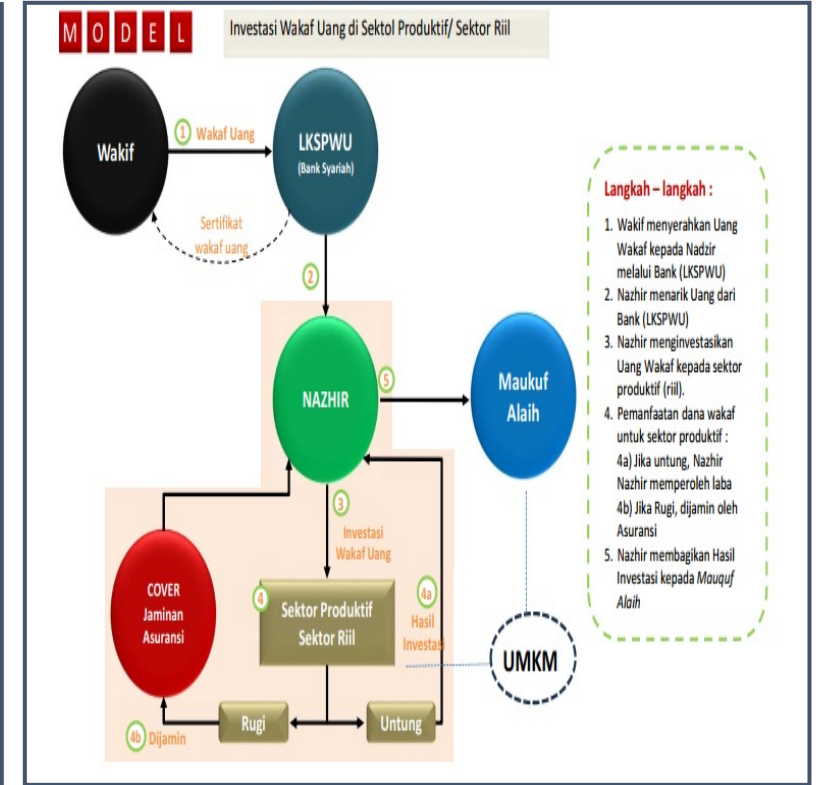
M O D E L

Investasi Wakaf Uang di Sektol Produktif/ Sektor Riil

Wakif

1 Wakaf Uang

LKSPWU
(Bank Syariah)

Sertifikat wakaf uang

2

NAZHIR

5

Maukuf Alaih

3 Investasi Wakaf Uang

COVER Jaminan Asuransi

4 Sektor Produktif Sektor Riil

4a Hasil Investasi

UMKM

Rugi

Untung

4b Dijamin

Langkah – langkah :

1. Wakif menyerahkan Uang Wakaf kepada Nadzir melalui Bank (LKSPWU)
2. Nazhir menarik Uang dari Bank (LKSPWU)
3. Nazhir menginvestasikan Uang Wakaf kepada sektor produktif (riil).
4. Pemanfaatan dana wakaf untuk sektor produktif :
4a) Jika untung, Nazhir Nazhir memperoleh laba
4b) Jika Rugi, dijamin oleh Asuransi
5. Nazhir membagikan Hasil Investasi kepada Mauquf Alaih